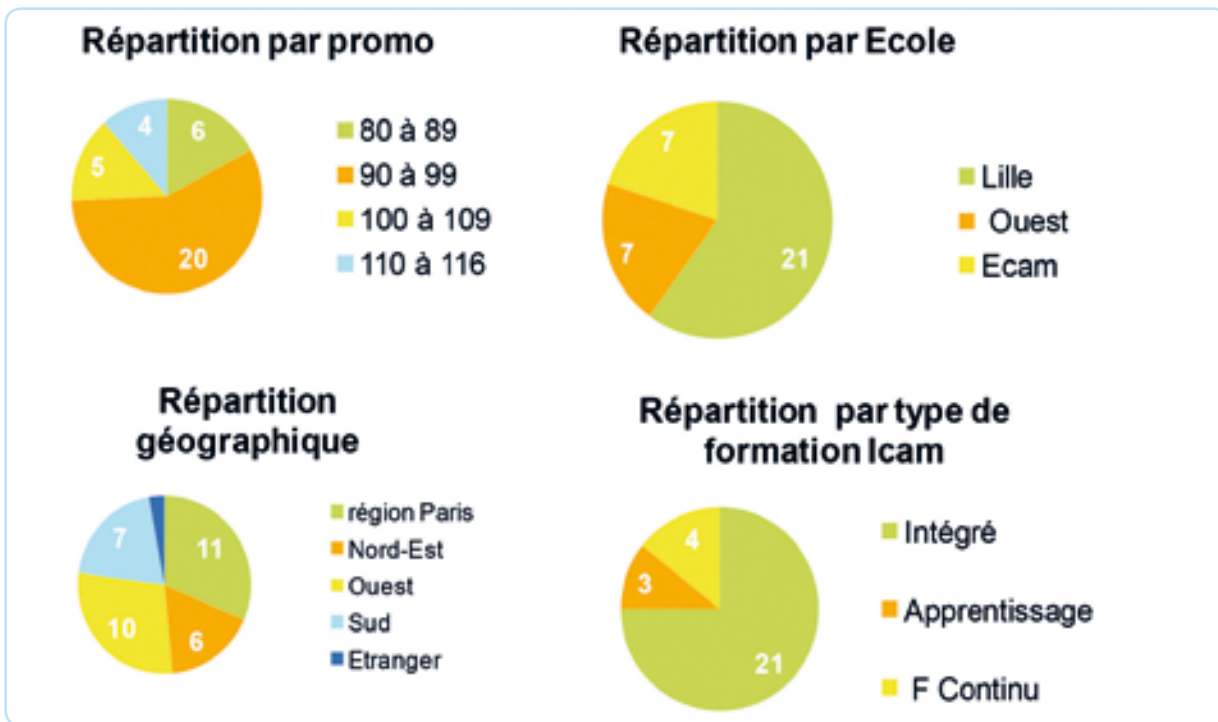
Répartition par promo

4
6
5
20

80 à 89
90 à 99
100 à 109
110 à 116

Répartition par Ecole

7
7
21

Lille
Ouest
Ecam

Répartition géographique

7
11
10
6

région Paris
Nord-Est
Ouest
Sud
Etranger

Répartition par type de formation Icam

4
3
21

Intégré
Apprentissage
F Continu